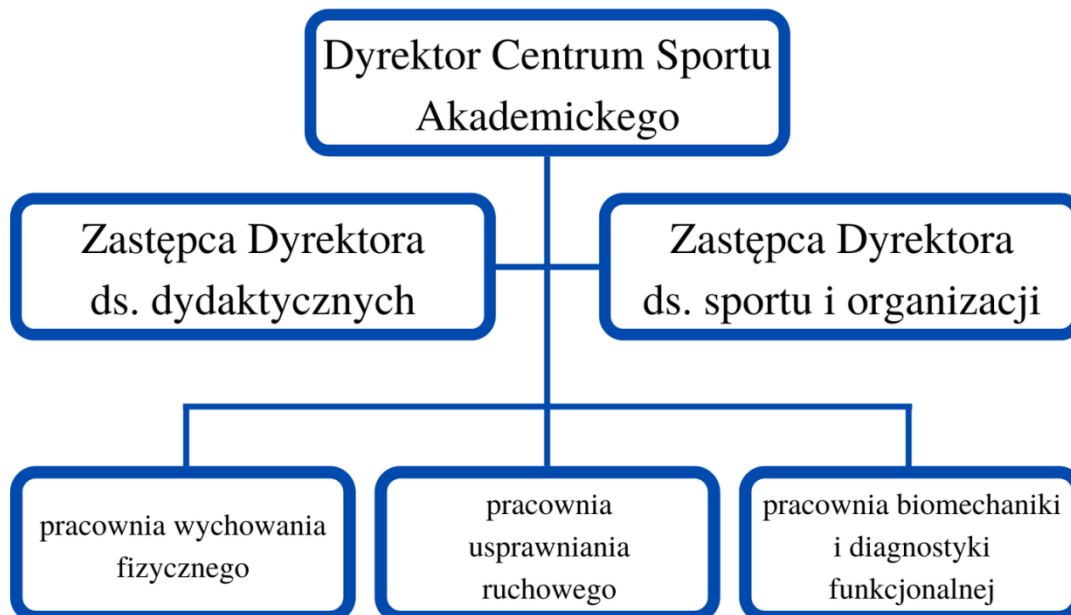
Dyrektor Centrum Sportu Akademickego

Zastępca Dyrektora ds. dydaktycznych

Zastępca Dyrektora ds. sportu i organizacji

pracownia wychowania fizycznego

pracownia usprawniania ruchowego

pracownia biomechaniki i diagnostyki funkcjonalnej